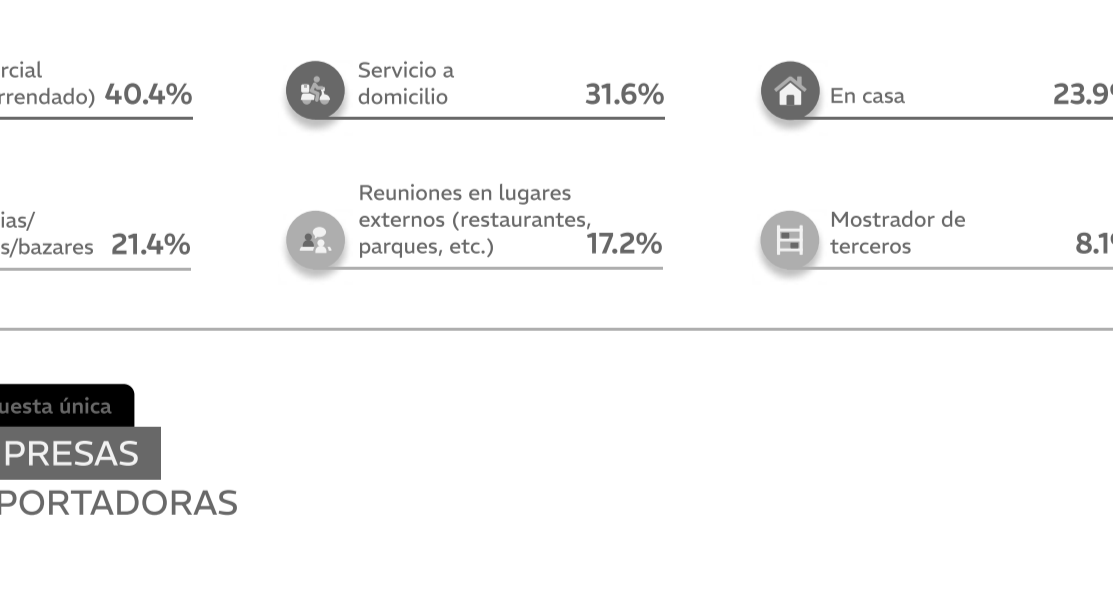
rcial
rrendado) 40.4%

Servicio a domicilio 31.6%

En casa 23.9

ias/
s/bazares 21.4%

Reuniones en lugares externos (restaurantes, parques, etc.) 17.2%

Mostrador de terceros 8.1

uesta única

PRESAS
PORTADORAS